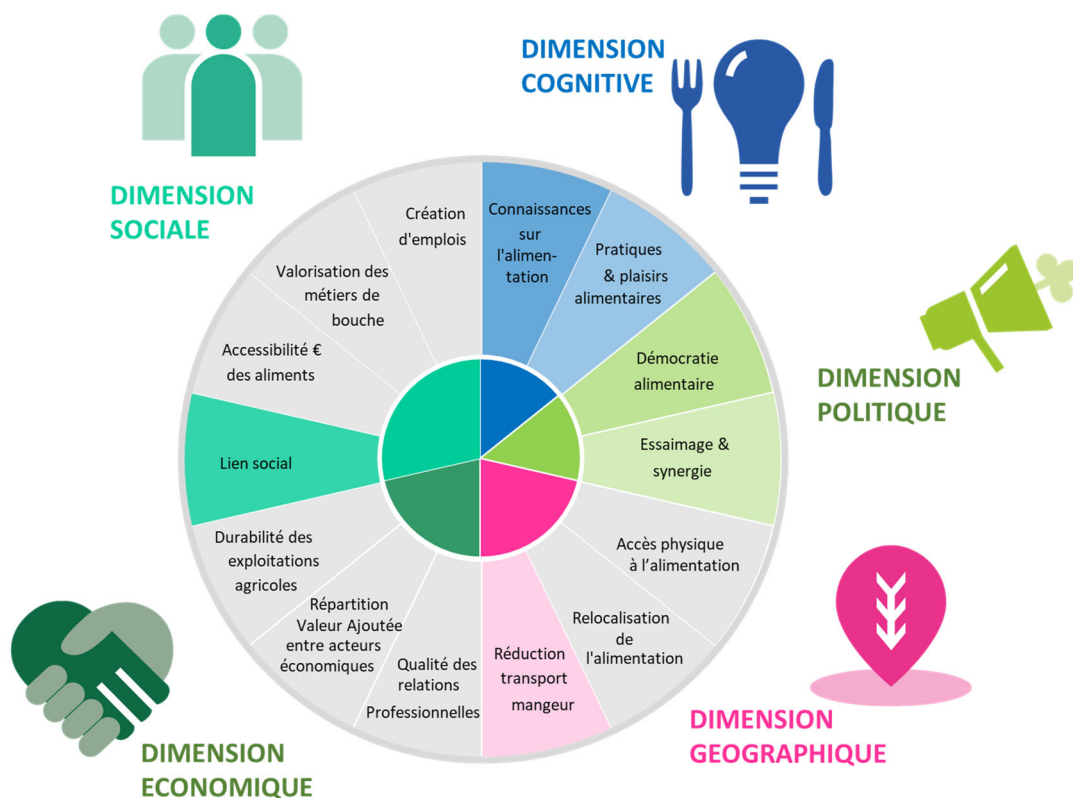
DIMENSION SOCIALE

DIMENSION COGNITIVE

DIMENSION POLITIQUE

DIMENSION GEOGRAPHIQUE

DIMENSION ECONOMIQUE

Connaissances sur l'alimentation

Pratiques & plaisirs alimentaires

Démocratie alimentaire

Essaimage & synergie

Accès physique à l'alimentation

Relocalisation de l'alimentation

Réduction transport mangeur

Qualité des relations Professionnelles

Répartition Valeur Ajoutée entre acteurs économiques

Durabilité des exploitations agricoles

Lien social

Accessibilité € des aliments

Valorisation des métiers de bouche

Création d'emplois